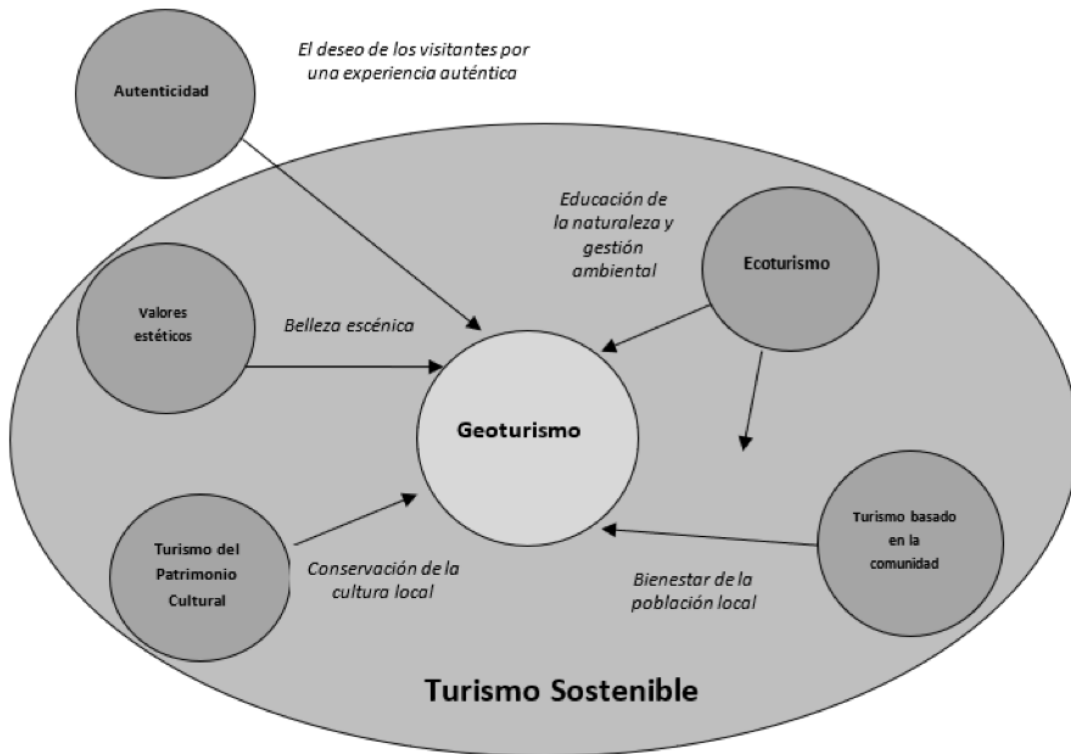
Autenticidad

El deseo de los visitantes por una experiencia auténtica

Educación de la naturaleza y gestión ambiental

Ecoturismo

Valores estéticos

Belleza escénica

Geoturismo

Turismo del Patrimonio Cultural

Conservación de la cultura local

Turismo basado en la comunidad

Bienestar de la población local

Turismo Sostenible